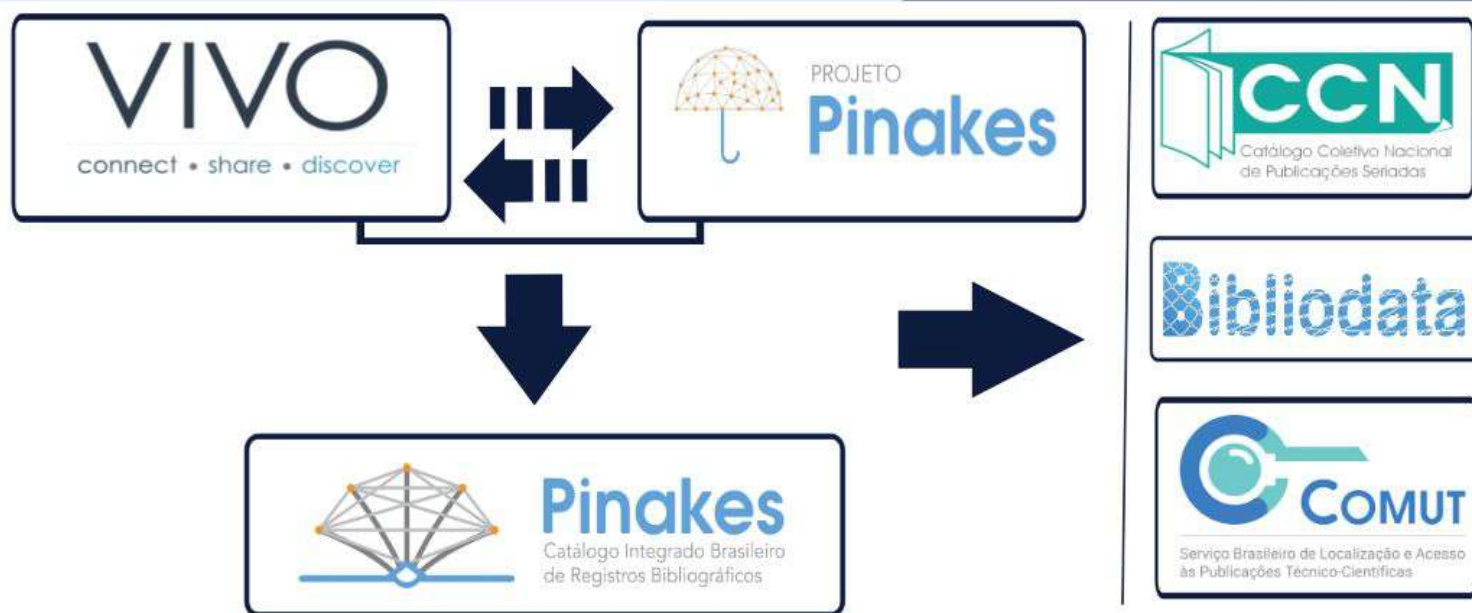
VIVO
connect • share • discover

PROJETO
Pinakes

CCN
Catálogo Coletivo Nacional de Publicações Seriadas

Bibliodata

COMUT
Serviço Brasileiro de Localização e Acesso às Publicações Técnico-Científicas

Pinakes
Catálogo Integrado Brasileiro de Registros Bibliográficos